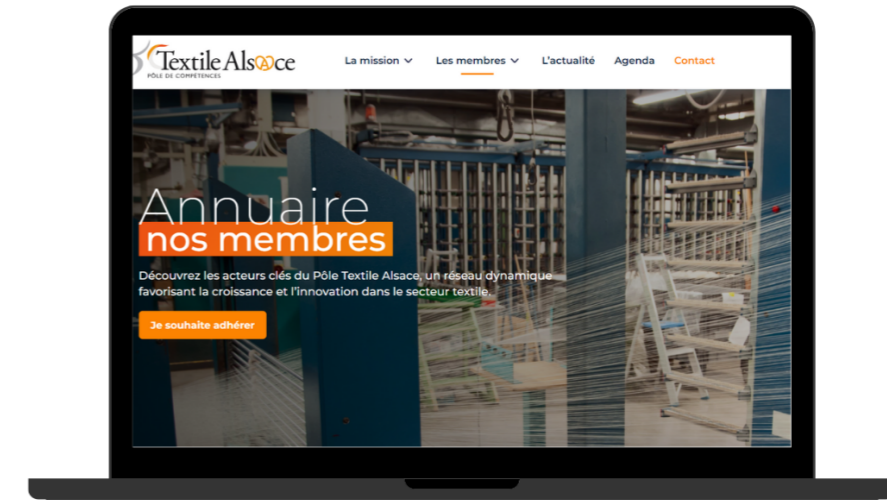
Textile Alsace
PÔLE DE COMPÉTENCES

La mission
Les membres
L'actualité
Agenda
Contact

Annuaire
nos membres

Découvrez les acteurs clés du Pôle Textile Alsace, un réseau dynamique favorisant la croissance et l'innovation dans le secteur textile.

Je souhaite adhérer